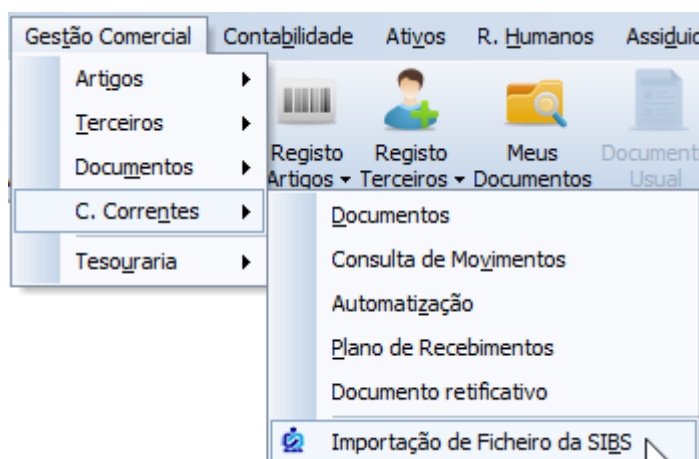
Gestão Comercial Contabilidade Ativos R. Humanos Assiduic

Artigos
Terceiros
Documentos
C. Correntes
Tesouraria

Registo Artigos
Registo Terceiros
Meus Documentos
Document Usual

Documentos
Consulta de Movimentos
Automatização
Plano de Recebimentos
Documento retificativo
Importação de Ficheiro da SIBS